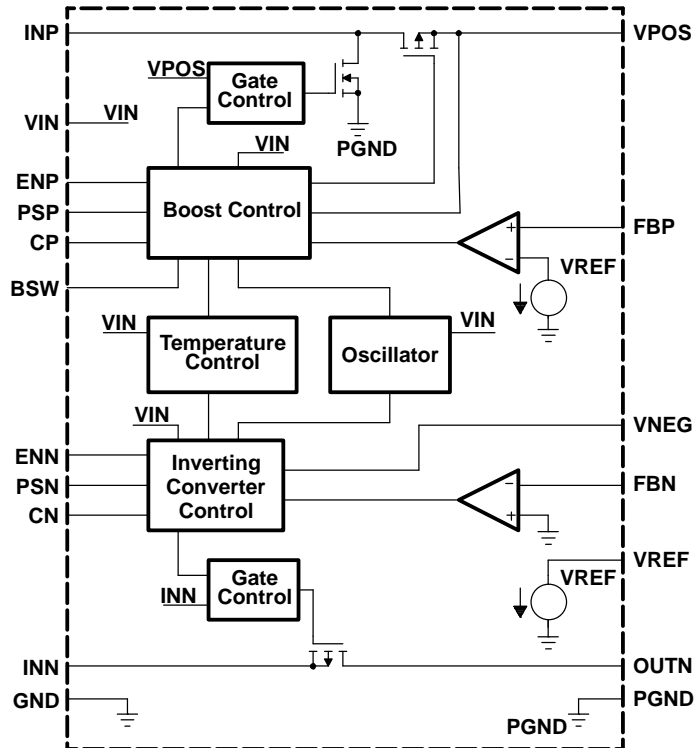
INP
VPOS
VPOS
Gate Control
VIN
VIN
PGND
VIN
ENP
PSP
CP
Boost Control
FBP
+
−
VREF
BSW
VIN
Temperature Control
Oscillator
VIN
VIN
VNEG
ENN
PSN
CN
Inverting Converter Control
FBN
−
+
VREF
Gate Control
VREF
INN
INN
OUTN
GND
PGND
PGND